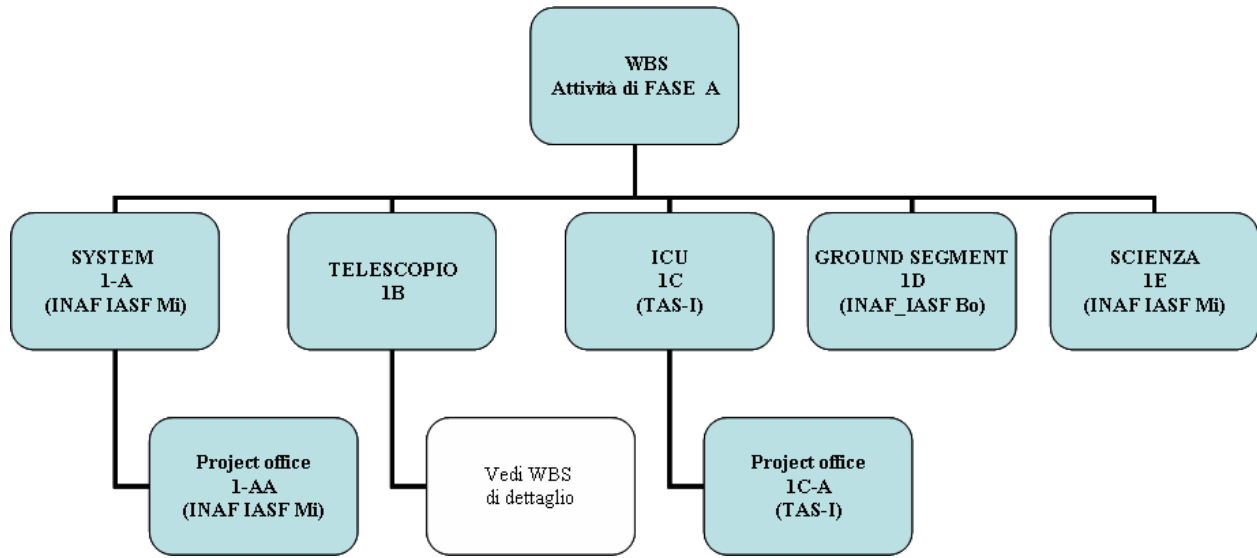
WBS
Attività di FASE A

SYSTEM
1-A
(INAF IASF Mi)

TELESCOPIO
1B

ICU
1C
(TAS-I)

GROUND SEGMENT
1D
(INAF_IASF Bo)

SCIENZA
1E
(INAF IASF Mi)

Project office
1-AA
(INAF IASF Mi)

Vedi WBS
di dettaglio

Project office
1C-A
(TAS-I)